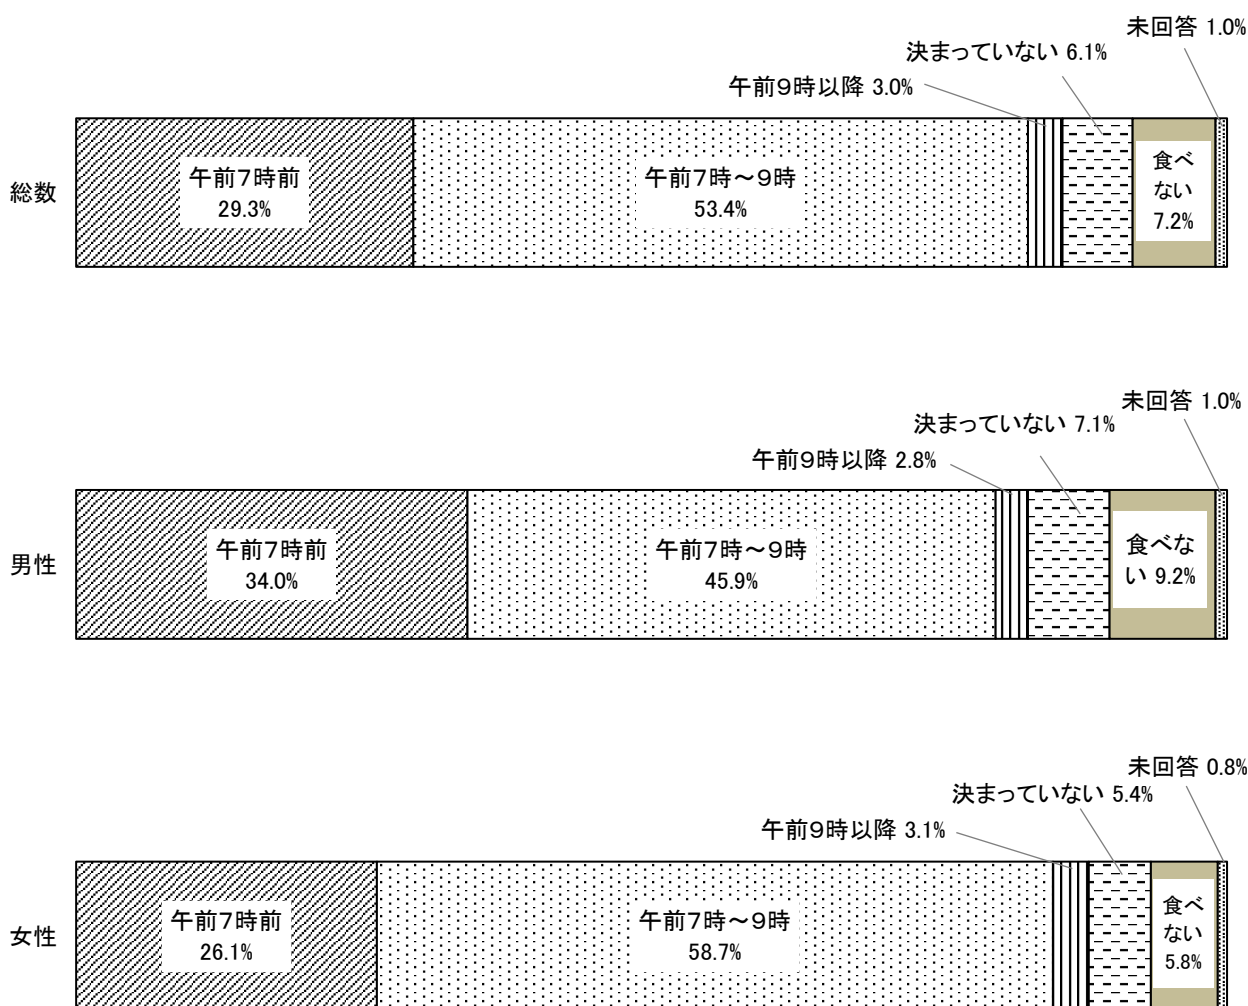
未回答 1.0%
決まっていない 6.1%
午前9時以降 3.0%
総数
午前7時前 29.3%
午前7時～9時 53.4%
食べない 7.2%

未回答 1.0%
決まっていない 7.1%
午前9時以降 2.8%
男性
午前7時前 34.0%
午前7時～9時 45.9%
食べない 9.2%

未回答 0.8%
決まっていない 5.4%
午前9時以降 3.1%
女性
午前7時前 26.1%
午前7時～9時 58.7%
食べない 5.8%